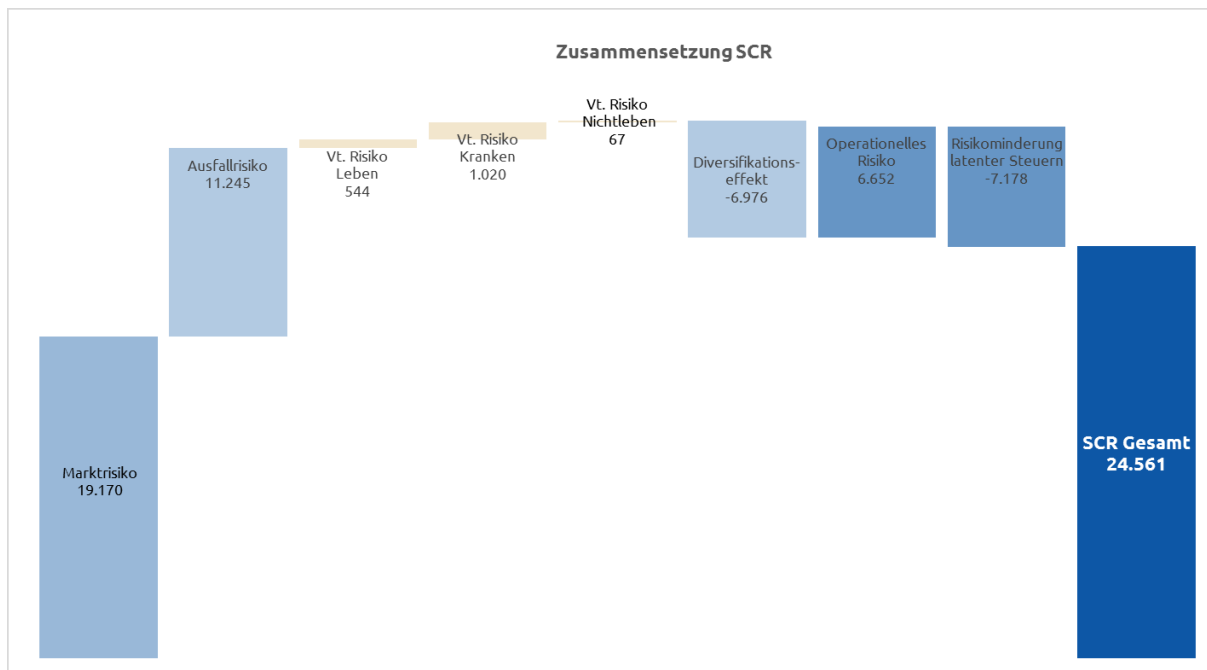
Zusammensetzung SCR

Marktrisiko
19.170

Ausfallrisiko
11.245

Vt. Risiko
Leben
544

Vt. Risiko
Kranken
1.020

Vt. Risiko
Nichtleben
67

Diversifikationseffekt
-6.976

Operationelles
Risiko
6.652

Risikominderung
latenter Steuern
-7.178

SCR Gesamt
24.561